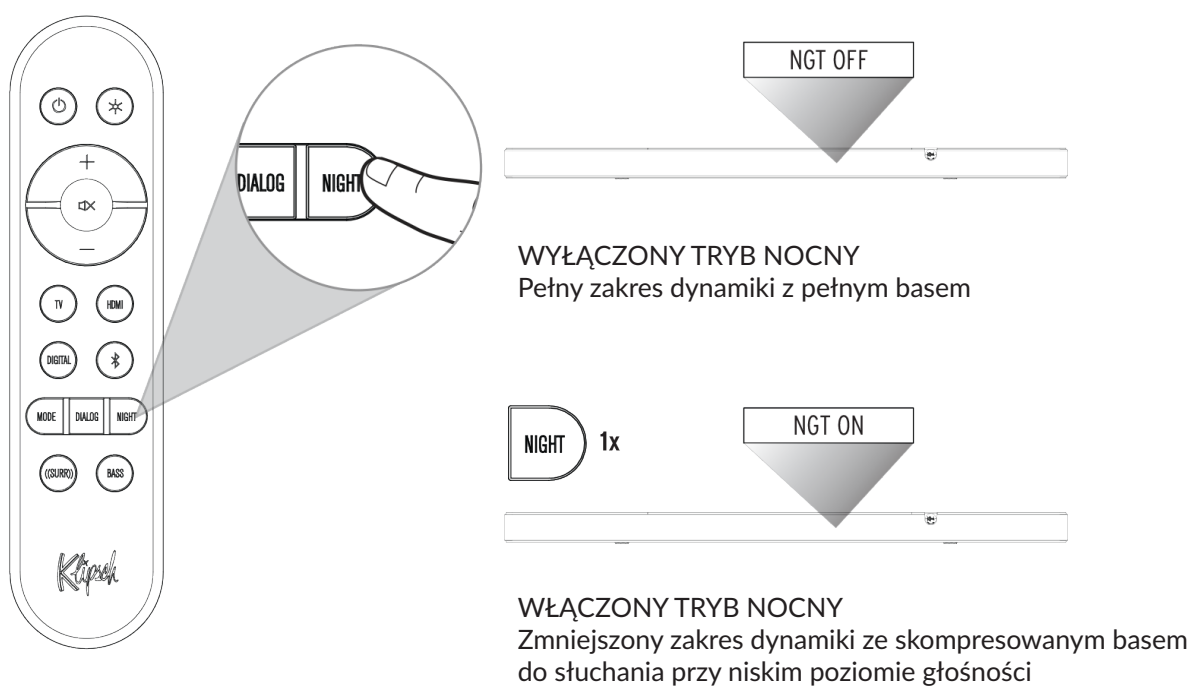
+
−
TV
HDMI
DIGITAL
MODE
DIALOG
NIGHT
((SURR))
BASS
Klipsch

DIALOG
NIGHT

NGT OFF

WYŁĄCZONY TRYB NOCNY
Pełny zakres dynamiki z pełnym basem

NIGHT
1x
NGT ON

WŁĄCZONY TRYB NOCNY
Zmniejszony zakres dynamiki ze skompresowanym basem do słuchania przy niskim poziomie głośności